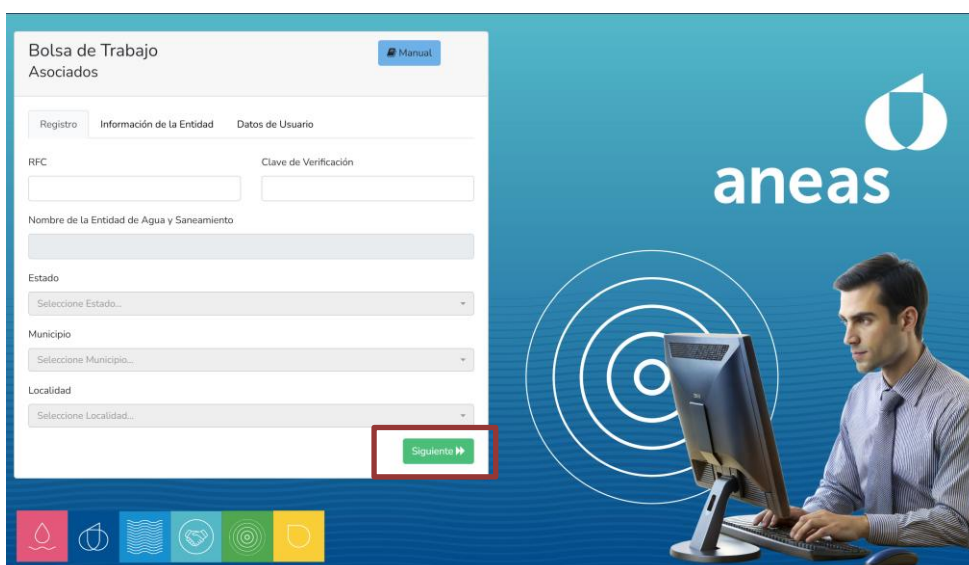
Bolsa de Trabajo
Asociados

Manual

Registro
Información de la Entidad
Datos de Usuario

RFC

Clave de Verificación

Nombre de la Entidad de Agua y Saneamiento

Estado

Seleccione Estado...

Municipio

Seleccione Municipio...

Localidad

Seleccione Localidad...

Siguiente

aneas